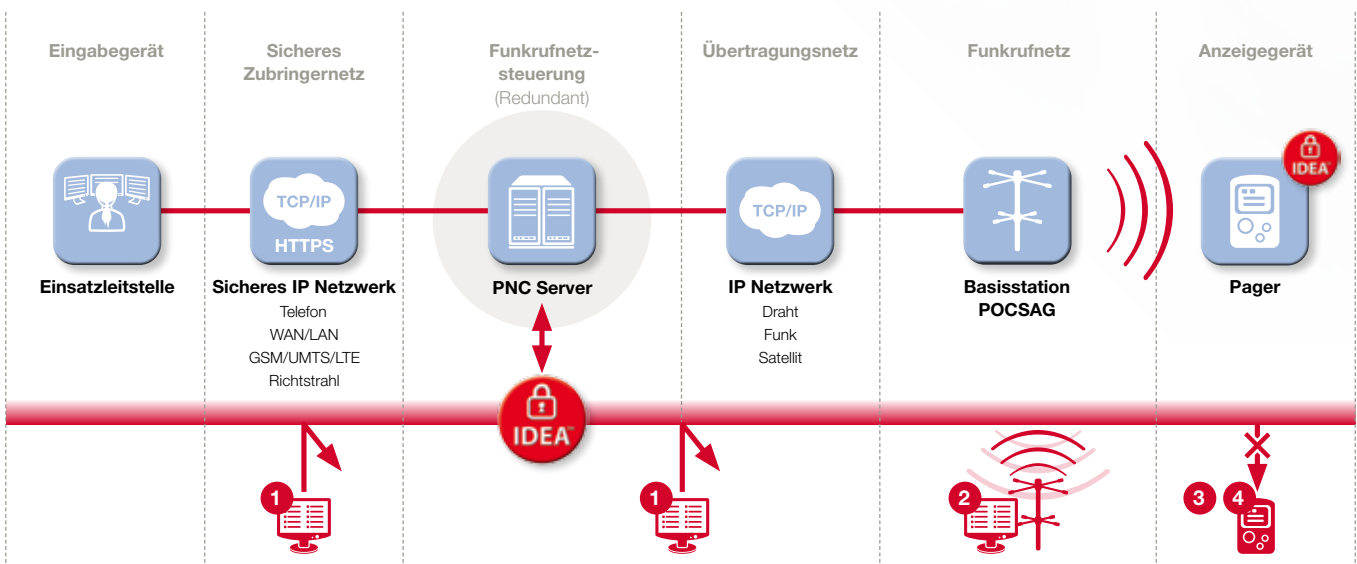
Eingabegerät

Sicheres Zubringernetz

Funkrufnetzsteuerung
(Redundant)

Übertragungsnetz

Funkrufnetz

Anzeigegerät

TCP/IP
HTTPS

TCP/IP

IDEA

Einsatzleitstelle

Sicheres IP Netzwerk
Telefon
WAN/LAN
GSM/UMTS/LTE
Richtstrahl

PNC Server

IP Netzwerk
Draht
Funk
Satellit

Basisstation
POCSAG

Pager

IDEA

1

1

2

3

4